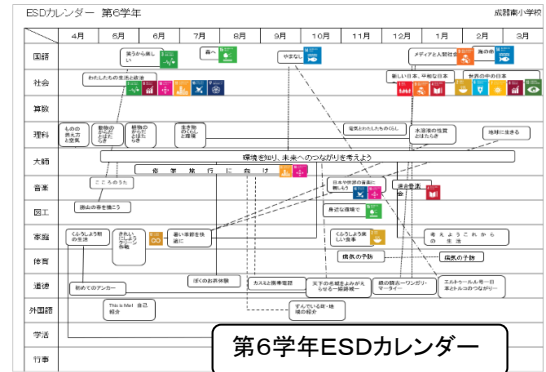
ESDカレンダー　第6学年

成蹊南小学校

| | 4月 | 5月 | 6月 | 7月 | 8月 | 9月 | 10月 | 11月 | 12月 | 1月 | 2月 | 3月 |
|---|---|---|---|---|---|---|---|---|---|---|---|---|
| 国語 | | | 聞うから美しい | | 森へ | | やまなし | | | メディアと人間社会 | | 海の命 |
| 社会 | | わたしたちの生活と政治 | | | | | | | 新しい日本、平和な日本 | | 世界の中の日本 | |
| 算数 | | | | | | | | | | | | |
| 理科 | ものの燃え方と空気 | 動物のからだのはたらき | 植物のからだのはたらき | 生き物のくらしと環境 | | | | 電気とわたしたちのくらし | | 水溶液の性質とはたらき | | 地球に生きる |
| 大時 | | | | | | 環境を知り、未来へのつながりを考えよう | | | | | | |
| 音楽 | | こころのうた | | | 修学旅行に向け | | | 日本や世界の音楽に親しもう | | 音楽発表 会 | | |
| 図工 | | 物語の世界を表そう | | | | | | 身近な環境で | | | | |
| 家庭 | くらしを見つめる生活 | | きれいにしようを快適 | 暑い季節を快適に | | | | くらしを見つめ楽しい食事 | | | 考えようこれからの生活 | |
| 体育 | | | | | | | | 病気の予防 | | | 病気の予防 | |
| 道徳 | 初めてのアンカー | | | | ぼくのおお休暇 | | たんぽは携帯電話 | 天下の名園をよみがえらせる一個路精一 | 母の願いーワンガリ・マータイー | | エルトゥールル号ー日本とトルコのつながりー | |
| 外国語 | | This is Me! 自己紹介 | | | | | | ぎんでいる町・地域の紹介 | | | | |
| 学活 | | | | | | | | | | | | |
| 行事 | | | | | | | | | | | | |

第6学年ESDカレンダー